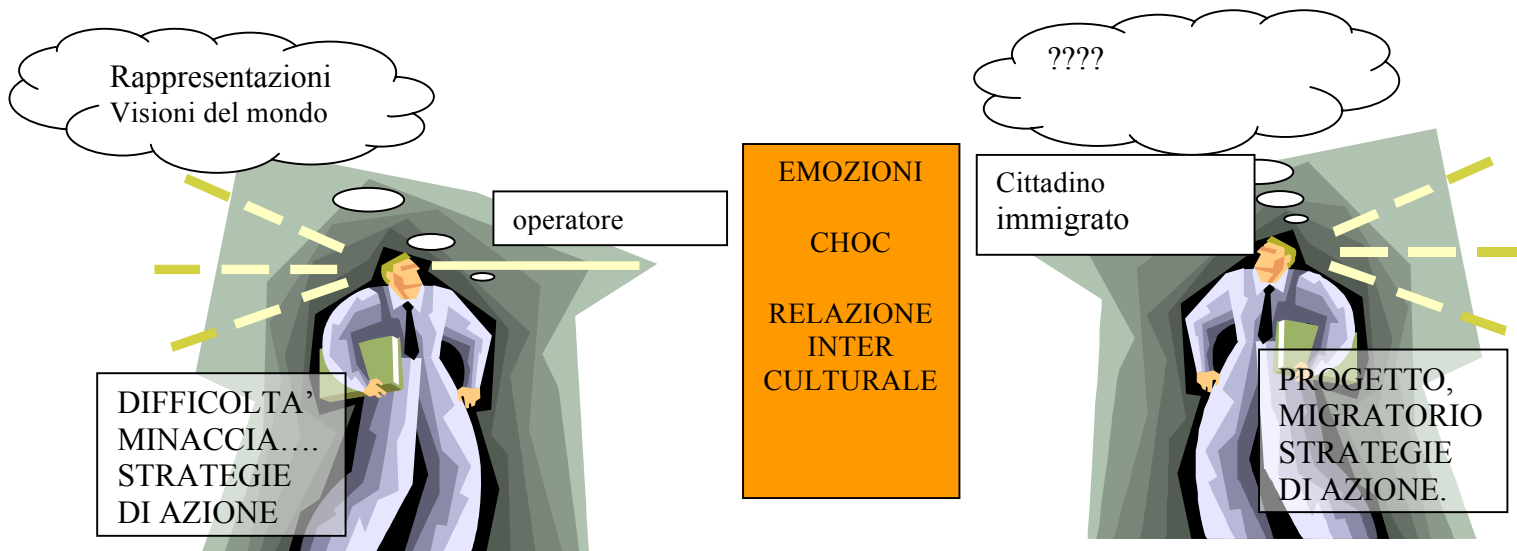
Rappresentazioni
Visioni del mondo

operatore

DIFFICOLTA'
MINACCIA….
STRATEGIE
DI AZIONE

EMOZIONI

CHOC

RELAZIONE
INTER
CULTURALE

????

Cittadino
immigrato

PROGETTO,
MIGRATORIO
STRATEGIE
DI AZIONE.